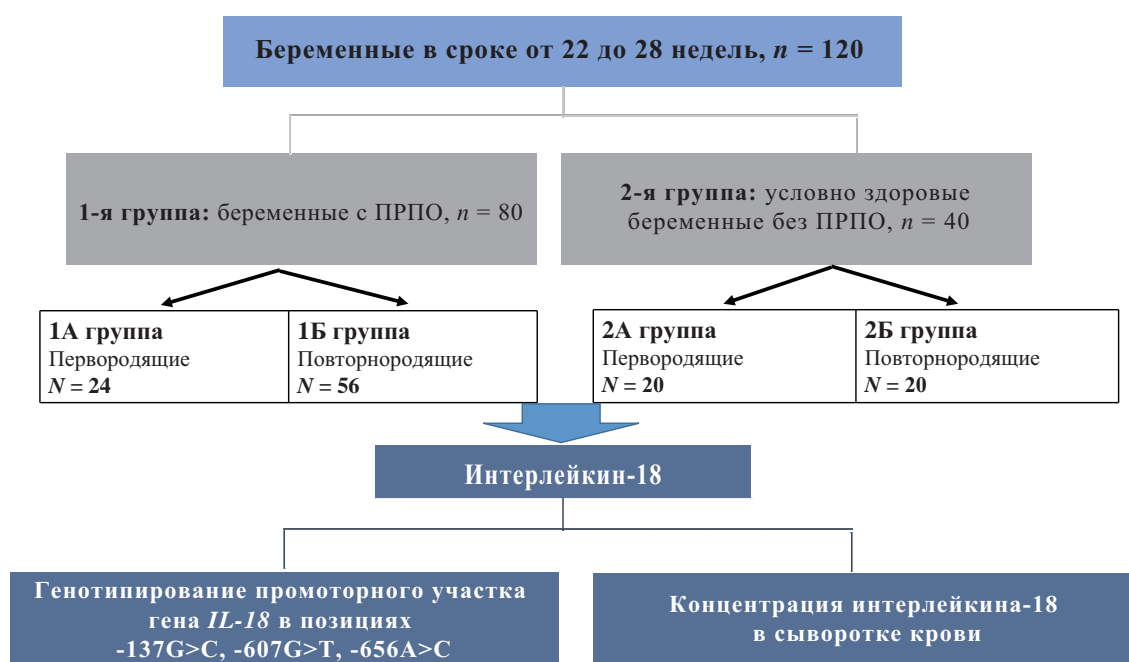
Беременные в сроке от 22 до 28 недель, $n$ = 120

1-я группа: беременные с ПРПО, $n$ = 80

2-я группа: условно здоровые беременные без ПРПО, $n$ = 40

1А группа
Первородящие
$N$ = 24

1Б группа
Повторнородящие
$N$ = 56

2А группа
Первородящие
$N$ = 20

2Б группа
Повторнородящие
$N$ = 20

Интерлейкин-18

Генотипирование промоторного участка гена IL-18 в позициях -137G>C, -607G>T, -656A>C

Концентрация интерлейкина-18 в сыворотке крови